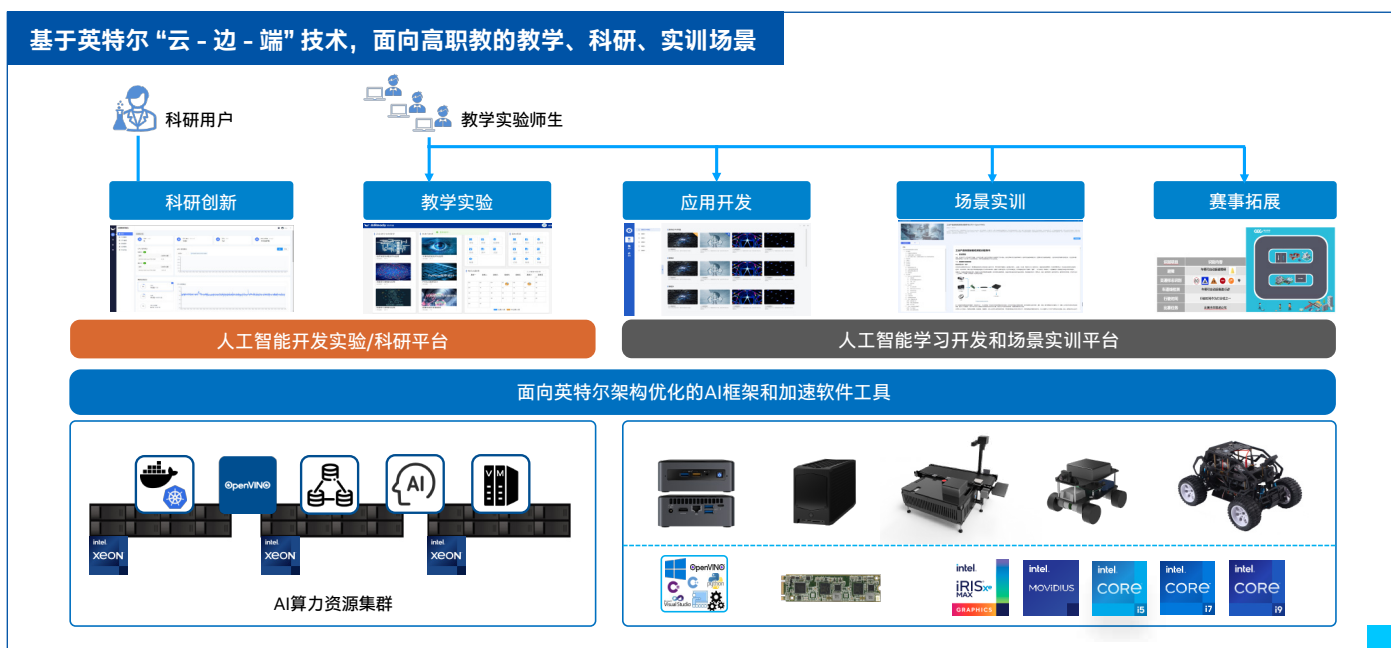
基于英特尔“云 - 边 - 端”技术，面向高职教的教学、科研、实训场景

科研用户

教学实验师生

科研创新

教学实验

应用开发

场景实训

赛事拓展

人工智能开发实验/科研平台

人工智能学习开发和场景实训平台

面向英特尔架构优化的AI框架和加速软件工具

OpenVINO

AI

VM

intel XEON

intel XEON

intel XEON

AI算力资源集群

OpenVINO

python

Visual Studio

intel IRIS Xe MAX GRAPHICS

intel MOVIDIUS

intel CORE i5

intel CORE i7

intel CORE i9